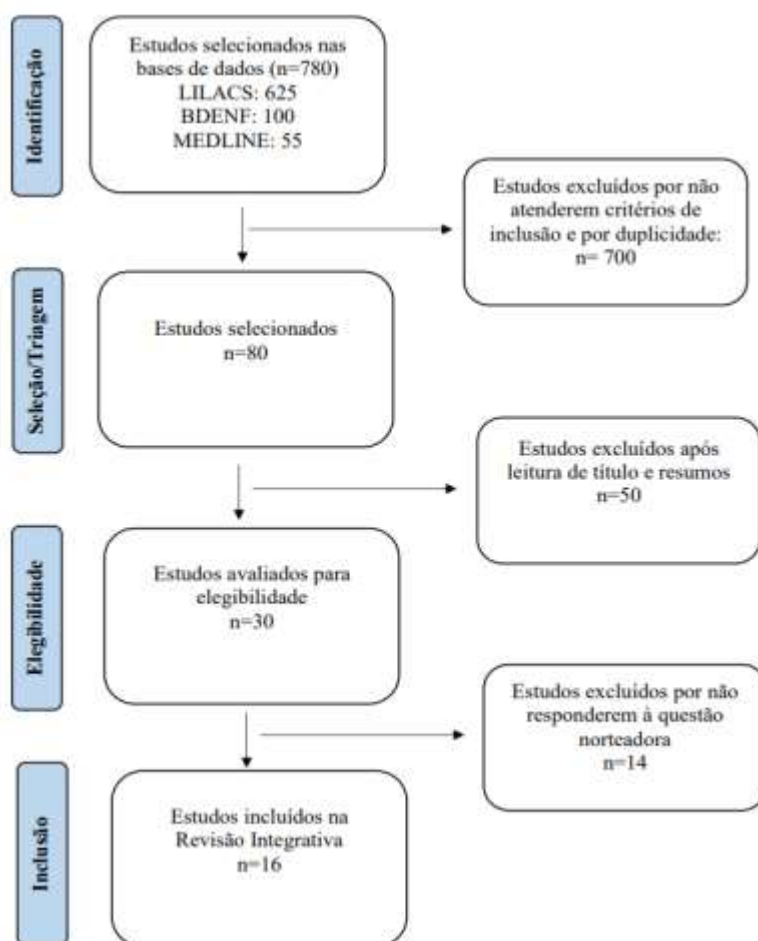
Identificação

Estudos selecionados nas bases de dados (n=780)
LILACS: 625
BDENF: 100
MEDLINE: 55

Estudos excluídos por não atenderem critérios de inclusão e por duplicidade:
n= 700

Seleção/Triagem

Estudos selecionados
n=80

Estudos excluídos após leitura de título e resumos
n=50

Elegibilidade

Estudos avaliados para elegibilidade
n=30

Estudos excluídos por não responderem à questão norteadora
n=14

Inclusão

Estudos incluídos na Revisão Integrativa
n=16